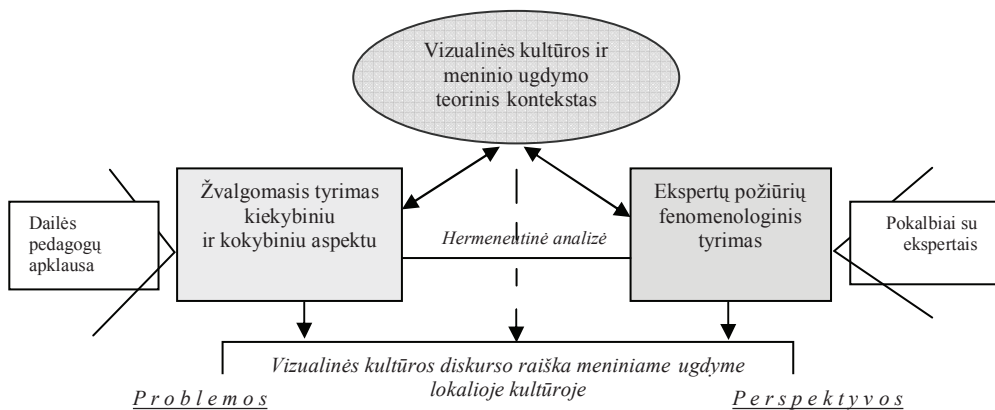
Vizualinės kultūros ir meninio ugdymo teorinis kontekstas

Dailės pedagogų apklausa

Žvalgomasis tyrimas kiekybiniu ir kokybiniu aspektu

Hermeneutinė analizė

Ekspertų požiūrių fenomenologinis tyrimas

Pokalbiai su ekspertais

Vizualinės kultūros diskurso raiška meniniame ugdyme lokalioje kultūroje

P r o b l e m o s

P e r s p e k t y v o s